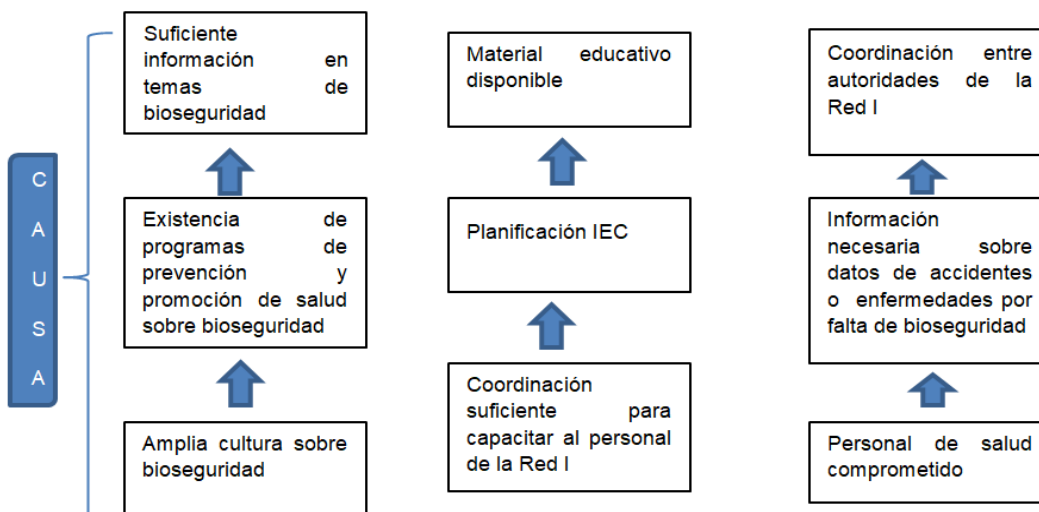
C
A
U
S
A

Suficiente información en temas de bioseguridad

Existencia de programas de prevención y promoción de salud sobre bioseguridad

Amplia cultura sobre bioseguridad

Material educativo disponible

Planificación IEC

Coordinación suficiente para capacitar al personal de la Red I

Coordinación entre autoridades de la Red I

Información necesaria sobre datos de accidentes o enfermedades por falta de bioseguridad

Personal de salud comprometido